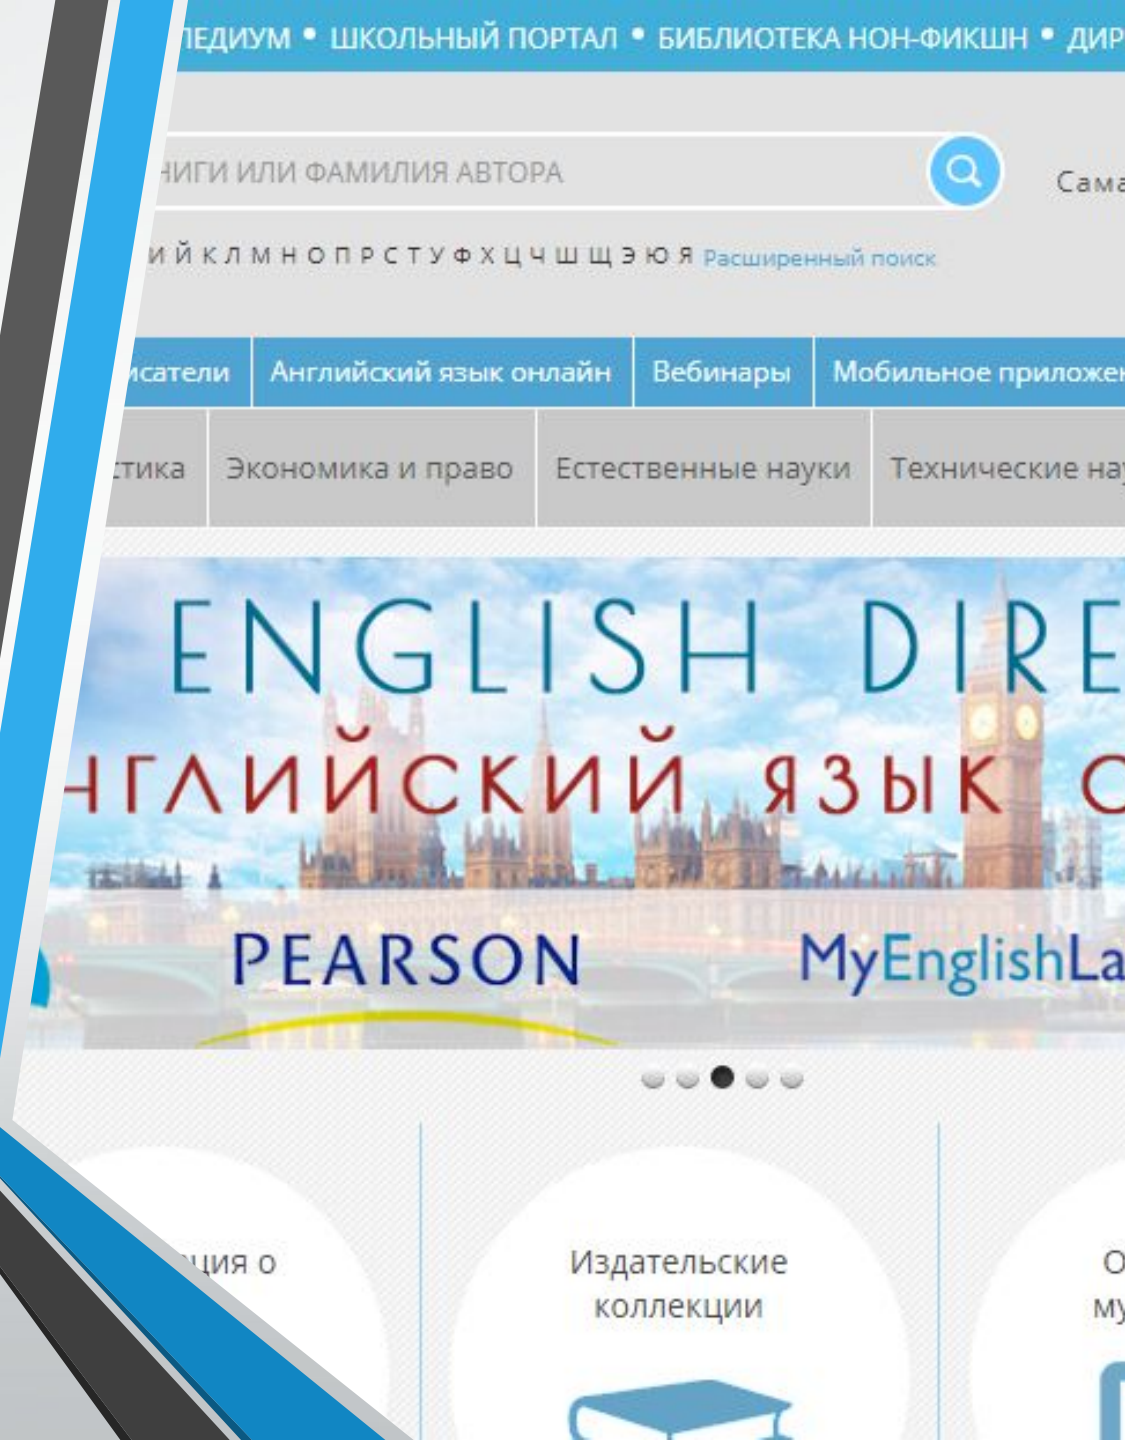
ЕДИУМ • ШКОЛЬНЫЙ ПОРТАЛ • БИБЛИОТЕКА НОН-ФИКШН • ДИР

НИГИ ИЛИ ФАМИЛИЯ АВТОРА

Сама

И Й К Л М Н О П Р С Т У Ф Х Ц Ч Ш Щ Э Ю Я Расширенный поиск

исатели | Английский язык онлайн | Вебинары | Мобильное приложен

тика | Экономика и право | Естественные науки | Технические на

ENGLISH DIRE
НГЛИЙСКИЙ ЯЗЫК О

PEARSON

MyEnglishLa

ция о

Издательские коллекции

О
му